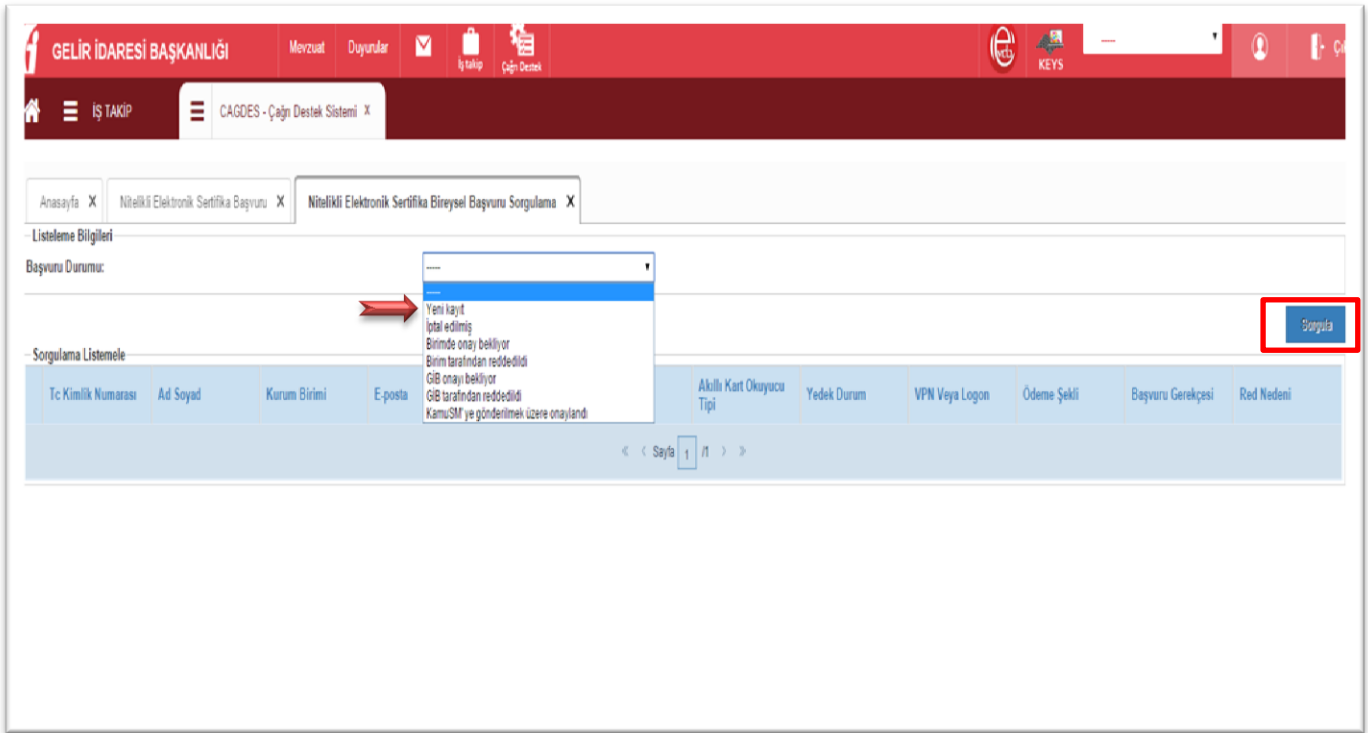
GELİR İDARESİ BAŞKANLIĞI Mevzuat Duyurular İş takip Çağrı Destek

KEYS -----

Çı

İŞ TAKİP CAGDES - Çağrı Destek Sistemi X

Anasayfa X Nitelikli Elektronik Sertifika Başvuru X Nitelikli Elektronik Sertifika Bireysel Başvuru Sorgulama X

Listeleme Bilgileri

Başvuru Durumu: -----

-----
Yeni kayıt
İptal edilmiş
Birimde onay bekliyor
Birim tarafından reddedildi
GİB onayı bekliyor
GİB tarafından reddedildi
KamuSM'ye gönderilmek üzere onaylandı

Sorgula

Sorgulama Listemele

| Tc Kimlik Numarası | Ad Soyad | Kurum Birimi | E-posta | | Akıllı Kart Okuyucu Tipi | Yedek Durum | VPN Veya Logon | Ödeme Şekli | Başvuru Gerekçesi | Red Nedeni |
|---|---|---|---|---|---|---|---|---|---|---|

Sayfa 1 /1